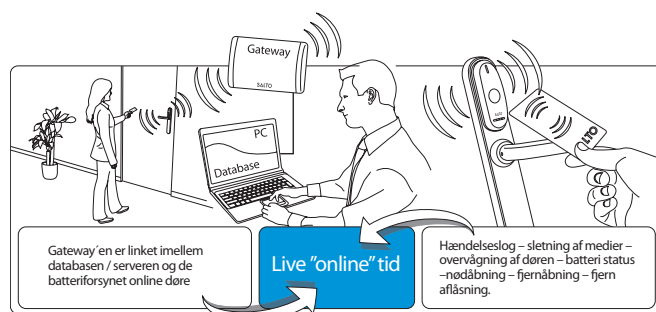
Gateway

SALTO

PC

Database

SALTO

Gateway´en er linket imellem databasen / serveren og de batteriforsynet online døre

Live "online" tid

Hændelseslog – sletning af medier – overvågning af døren – batteri status –nødåbning – fjernåbning – fjern aflåsning.